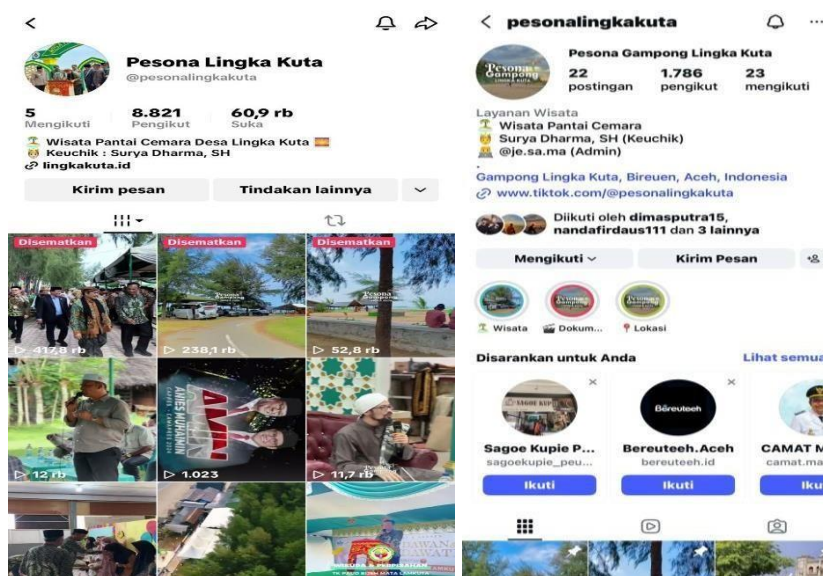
Pesona Lingka Kuta
@pesonalingkakuta

5 Mengikuti
8.821 Pengikut
60,9 rb Suka

Wisata Pantai Cemara Desa Lingka Kuta
Keuchik : Surya Dharma, SH
lingkakuta.id

Kirim pesan
Tindakan lainnya

Disematkan
Disematkan
Disematkan

417,6 rb
238,1 rb
52,8 rb
12 rb
1.023
11,7 rb

pesonalingkakuta

Pesona Gampong Lingka Kuta
22 postingan
1.786 pengikut
23 mengikuti

Layanan Wisata
Wisata Pantai Cemara
Surya Dharma, SH (Keuchik)
@je.sa.ma (Admin)
.
Gampong Lingka Kuta, Bireuen, Aceh, Indonesia
www.tiktok.com/@pesonalingkakuta

Diikuti oleh dimasputra15, nandafirdaus111 dan 3 lainnya

Mengikuti
Kirim Pesan

Wisata
Dokum...
Lokasi

Disarankan untuk Anda
Lihat semua

Sagoe Kupie P...
sagoekupie_peu...
Ikuti

Bereuteeh.Aceh
bereuteeh.id
Ikuti

CAMAT M
camat.ma
Iku